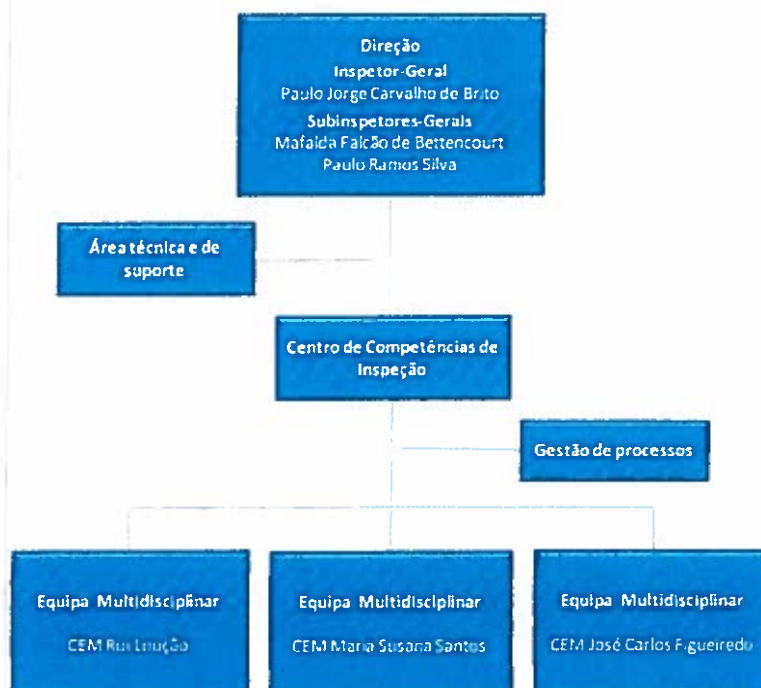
Direção
Inspetor-Geral
Paulo Jorge Carvalho de Brito
Subinspetores-Gerais
Mafalda Falcão de Bettencourt
Paulo Ramos Silva

Área técnica e de suporte

Centro de Competências de Inspeção

Gestão de processos

Equipa Multidisciplinar
CEM Rui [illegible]

Equipa Multidisciplinar
CEM Maria Susana Santos

Equipa Multidisciplinar
CEM José Carlos Figueiredo